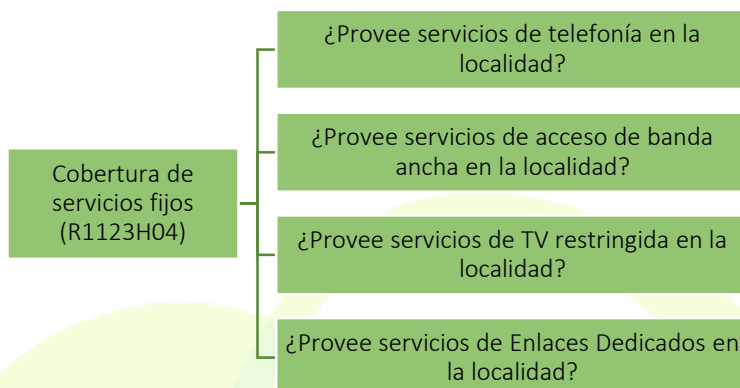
Cobertura de servicios fijos (R1123H04)

¿Provee servicios de telefonía en la localidad?

¿Provee servicios de acceso de banda ancha en la localidad?

¿Provee servicios de TV restringida en la localidad?

¿Provee servicios de Enlaces Dedicados en la localidad?